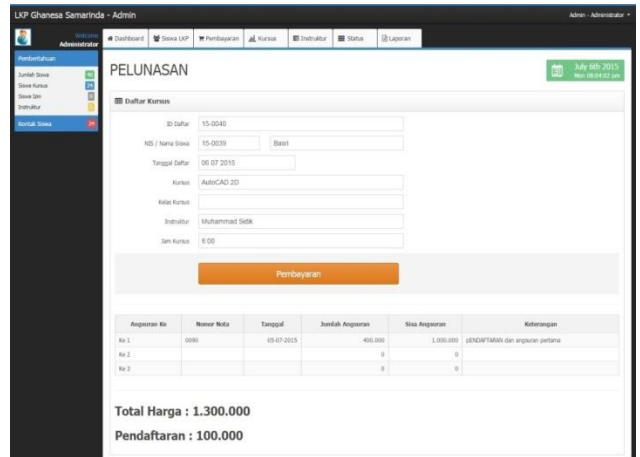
LKP Ghanesa Samarinda - Admin

Admin - Administrator

Welcome Administrator

Dashboard | Siswa LKP | Pembayaran | Kursus | Instruktur | Status | Laporan

Pemberitahuan
Jumlah Siswa 40
Siswa Kursus 24
Siswa Izin 0
Instruktur 5

Kontak Siswa 39

PELUNASAN

July 6th 2015
Mon 08:04:02 pm

Daftar Kursus

ID Daftar 15-0040
NIS / Nama Siswa 15-0039 Basri
Tanggal Daftar 06 07 2015
Kursus AutoCAD 2D
Kelas Kursus
Instruktur Muhammad Sidik
Jam Kursus 8:00

Pembayaran

| Angsuran Ke | Nomor Nota | Tanggal | Jumlah Angsuran | Sisa Angsuran | Keterangan |
|---|---|---|---|---|---|
| Ke 1 | 0090 | 05-07-2015 | 400.000 | 1.000.000 | pENDAFTARAN dan angsuran pertama |
| Ke 2 | | | 0 | 0 | |
| Ke 3 | | | 0 | 0 | |

Total Harga : 1.300.000

Pendaftaran : 100.000